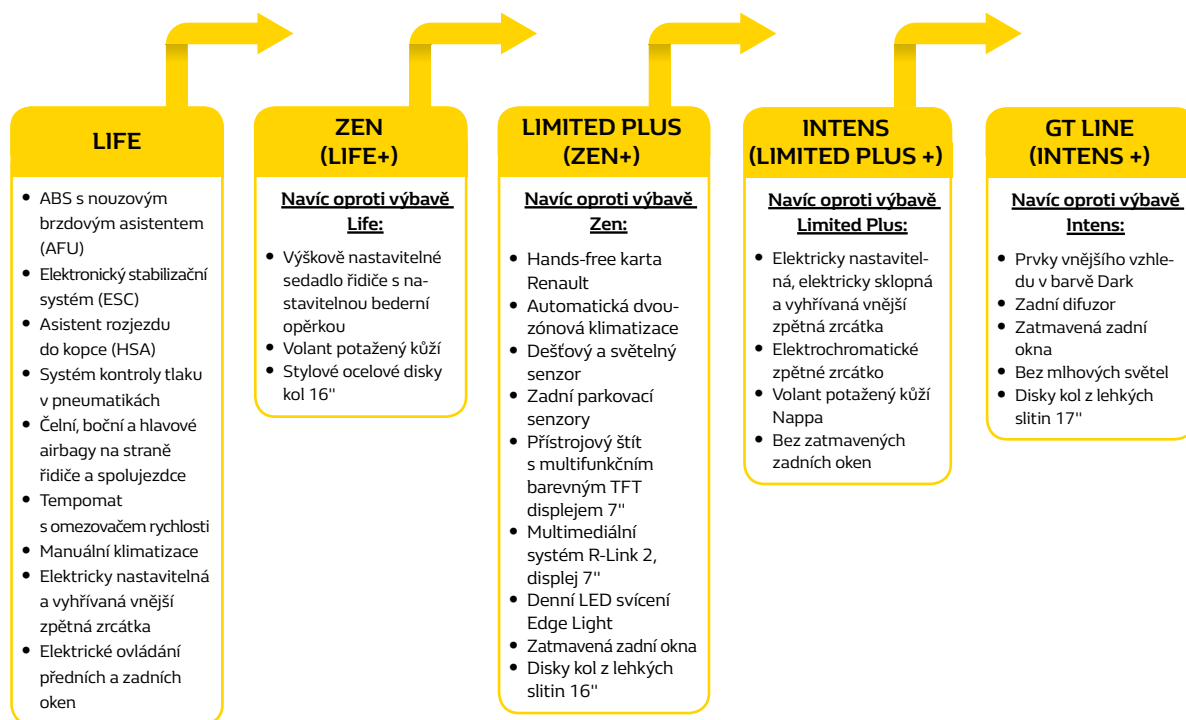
LIFE

- ABS s nouzovým brzdovým asistentem (AFU)
- Elektronický stabilizační systém (ESC)
- Asistent rozjezdu do kopce (HSA)
- Systém kontroly tlaku v pneumatikách
- Čelní, boční a hlavové airbagy na straně řidiče a spolujezdce
- Tempomat s omezovačem rychlosti
- Manuální klimatizace
- Elektricky nastavitelná a vyhřívaná vnější zpětná zrcátka
- Elektrické ovládání předních a zadních oken

ZEN (LIFE+)

Navíc oproti výbavě Life:

- Výškově nastavitelné sedadlo řidiče s nastavitelnou bederní opěrkou
- Volant potažený kůží
- Stylové ocelové disky kol 16''

LIMITED PLUS (ZEN+)

Navíc oproti výbavě Zen:

- Hands-free karta Renault
- Automatická dvouzónová klimatizace
- Dešťový a světelný senzor
- Zadní parkovací senzory
- Přístrojový štít s multifunkčním barevným TFT displejem 7''
- Multimediální systém R-Link 2, displej 7''
- Denní LED svícení Edge Light
- Zatmavená zadní okna
- Disky kol z lehkých slitin 16''

INTENS (LIMITED PLUS +)

Navíc oproti výbavě Limited Plus:

- Elektricky nastavitelná, elektricky sklopná a vyhřívaná vnější zpětná zrcátka
- Elektrochromatické zpětné zrcátko
- Volant potažený kůží Nappa
- Bez zatmavených zadních oken

GT LINE (INTENS +)

Navíc oproti výbavě Intens:

- Prvky vnějšího vzhledu v barvě Dark
- Zadní difuzor
- Zatmavená zadní okna
- Bez mlhových světel
- Disky kol z lehkých slitin 17''